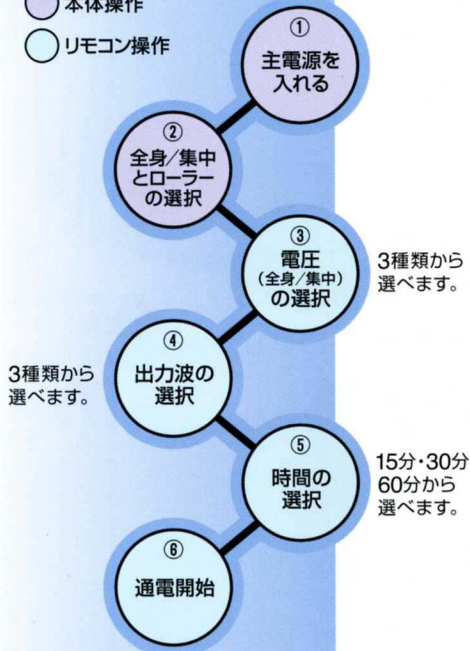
本体操作

リモコン操作

①
主電源を入れる

②
全身/集中とローラーの選択

③
電圧
(全身/集中)
の選択

3種類から選べます。

④
出力波の選択

3種類から選べます。

⑤
時間の選択

15分・30分 60分から選べます。

⑥
通電開始